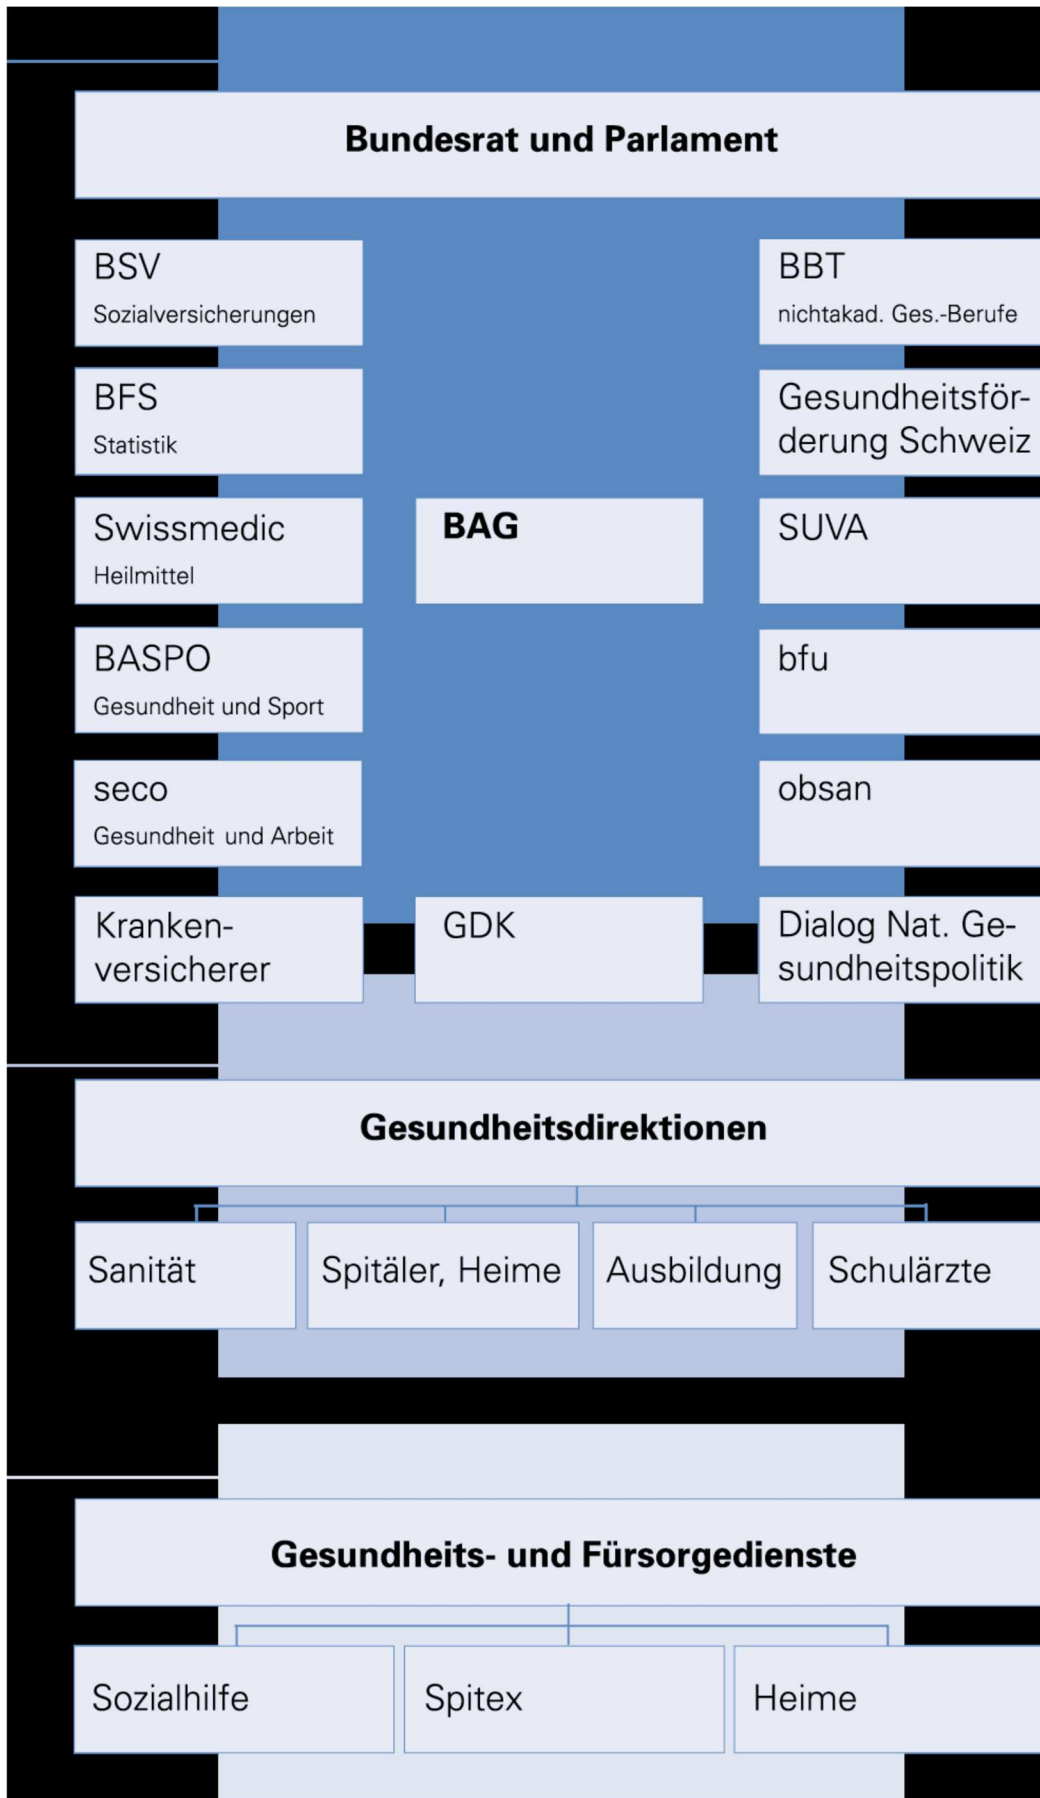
Bundesrat und Parlament

BSV
Sozialversicherungen

BBT
nichtakad. Ges.-Berufe

BFS
Statistik

Gesundheitsförderung Schweiz

Swissmedic
Heilmittel

BAG

SUVA

BASPO
Gesundheit und Sport

bfu

seco
Gesundheit und Arbeit

obsan

Krankenversicherer

GDK

Dialog Nat. Gesundheitspolitik

Gesundheitsdirektionen

Sanität

Spitäler, Heime

Ausbildung

Schulärzte

Gesundheits- und Fürsorgedienste

Sozialhilfe

Spitex

Heime